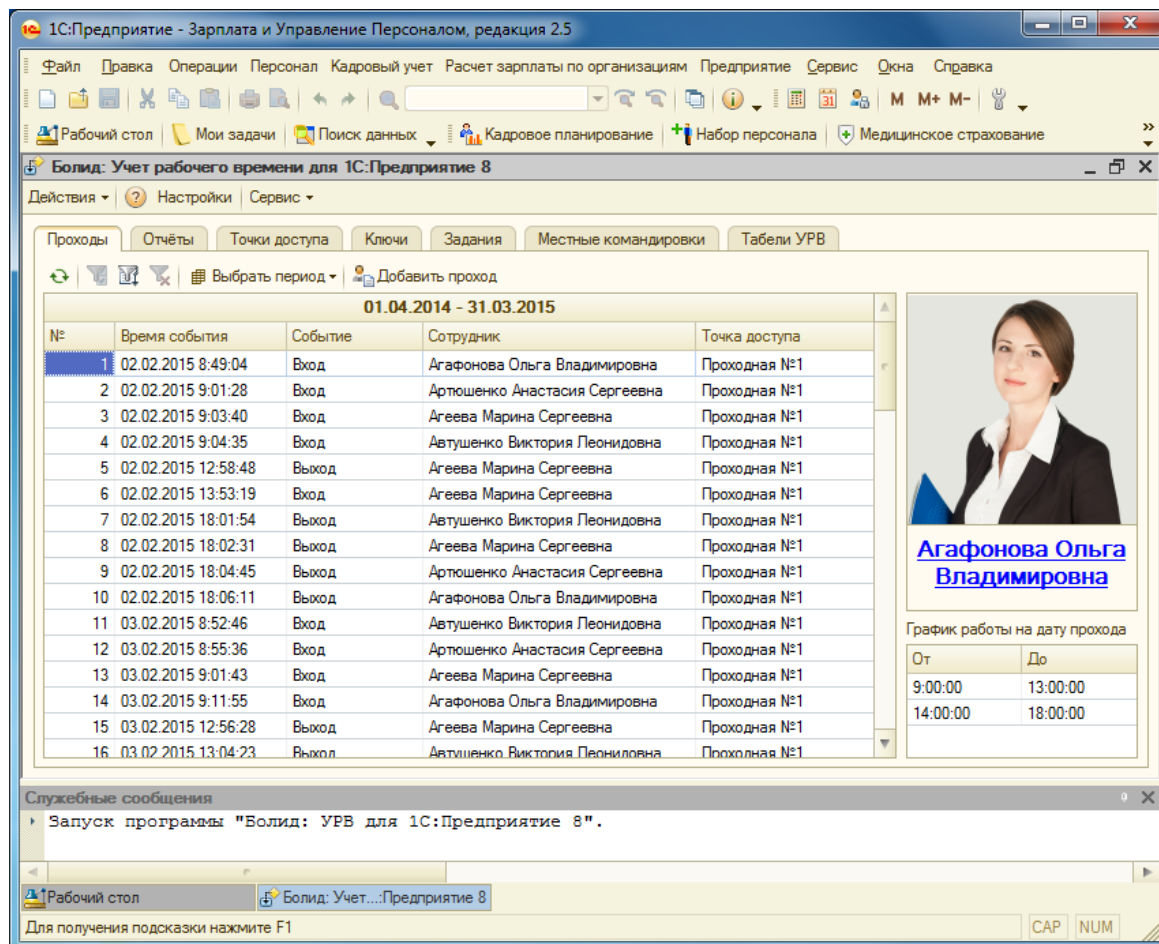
1С:Предприятие - Зарплата и Управление Персоналом, редакция 2.5

Файл Правка Операции Персонал Кадровый учет Расчет зарплаты по организациям Предприятие Сервис Окна Справка

M M+ M-

Рабочий стол | Мои задачи | Поиск данных | Кадровое планирование | Набор персонала | Медицинское страхование

Болид: Учет рабочего времени для 1С:Предприятие 8

Действия | Настройки | Сервис

Проходы | Отчёты | Точки доступа | Ключи | Задания | Местные командировки | Табели УРВ

Выбрать период | Добавить проход

01.04.2014 - 31.03.2015

| № | Время события | Событие | Сотрудник | Точка доступа |
|---|---|---|---|---|
| 1 | 02.02.2015 8:49:04 | Вход | Агафонова Ольга Владимировна | Проходная №1 |
| 2 | 02.02.2015 9:01:28 | Вход | Артюшенко Анастасия Сергеевна | Проходная №1 |
| 3 | 02.02.2015 9:03:40 | Вход | Агеева Марина Сергеевна | Проходная №1 |
| 4 | 02.02.2015 9:04:35 | Вход | Автушенко Виктория Леонидовна | Проходная №1 |
| 5 | 02.02.2015 12:58:48 | Выход | Агеева Марина Сергеевна | Проходная №1 |
| 6 | 02.02.2015 13:53:19 | Вход | Агеева Марина Сергеевна | Проходная №1 |
| 7 | 02.02.2015 18:01:54 | Выход | Автушенко Виктория Леонидовна | Проходная №1 |
| 8 | 02.02.2015 18:02:31 | Выход | Агеева Марина Сергеевна | Проходная №1 |
| 9 | 02.02.2015 18:04:45 | Выход | Артюшенко Анастасия Сергеевна | Проходная №1 |
| 10 | 02.02.2015 18:06:11 | Выход | Агафонова Ольга Владимировна | Проходная №1 |
| 11 | 03.02.2015 8:52:46 | Вход | Автушенко Виктория Леонидовна | Проходная №1 |
| 12 | 03.02.2015 8:55:36 | Вход | Артюшенко Анастасия Сергеевна | Проходная №1 |
| 13 | 03.02.2015 9:01:43 | Вход | Агеева Марина Сергеевна | Проходная №1 |
| 14 | 03.02.2015 9:11:55 | Вход | Агафонова Ольга Владимировна | Проходная №1 |
| 15 | 03.02.2015 12:56:28 | Выход | Агеева Марина Сергеевна | Проходная №1 |
| 16 | 03.02.2015 13:04:23 | Выход | Автушенко Виктория Леонидовна | Проходная №1 |

Агафонова Ольга Владимировна

График работы на дату прохода

| От | До |
|---|---|
| 9:00:00 | 13:00:00 |
| 14:00:00 | 18:00:00 |

Служебные сообщения
Запуск программы "Болид: УРВ для 1С:Предприятие 8".

Рабочий стол | Болид: Учет...:Предприятие 8

Для получения подсказки нажмите F1 CAP NUM